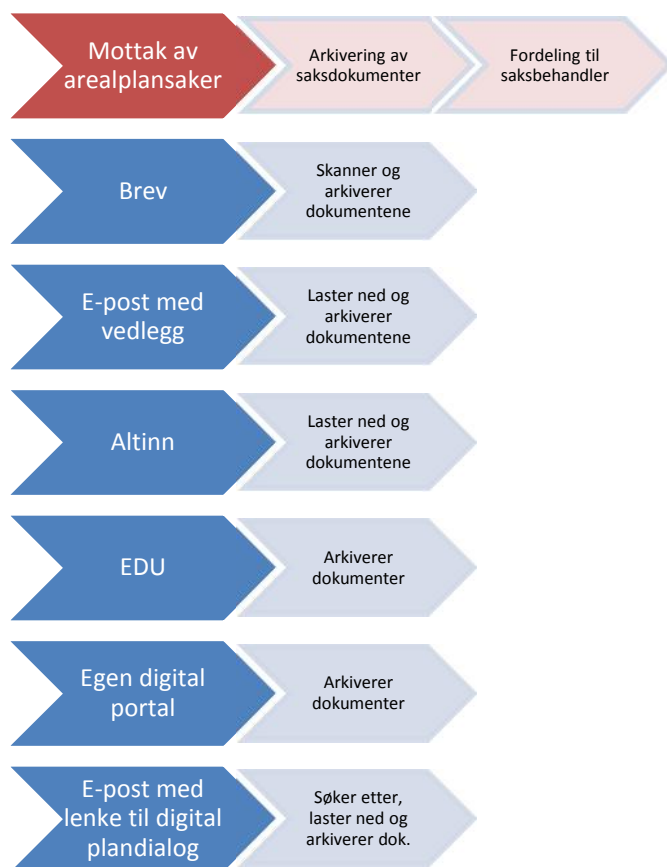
Mottak av arealplansaker

Arkivering av saksdokumenter

Fordeling til saksbehandler

Brev

Skanner og arkiverer dokumentene

E-post med vedlegg

Laster ned og arkiverer dokumentene

Altinn

Laster ned og arkiverer dokumentene

EDU

Arkiverer dokumenter

Egen digital portal

Arkiverer dokumenter

E-post med lenke til digital plandialog

Søker etter, laster ned og arkiverer dok.